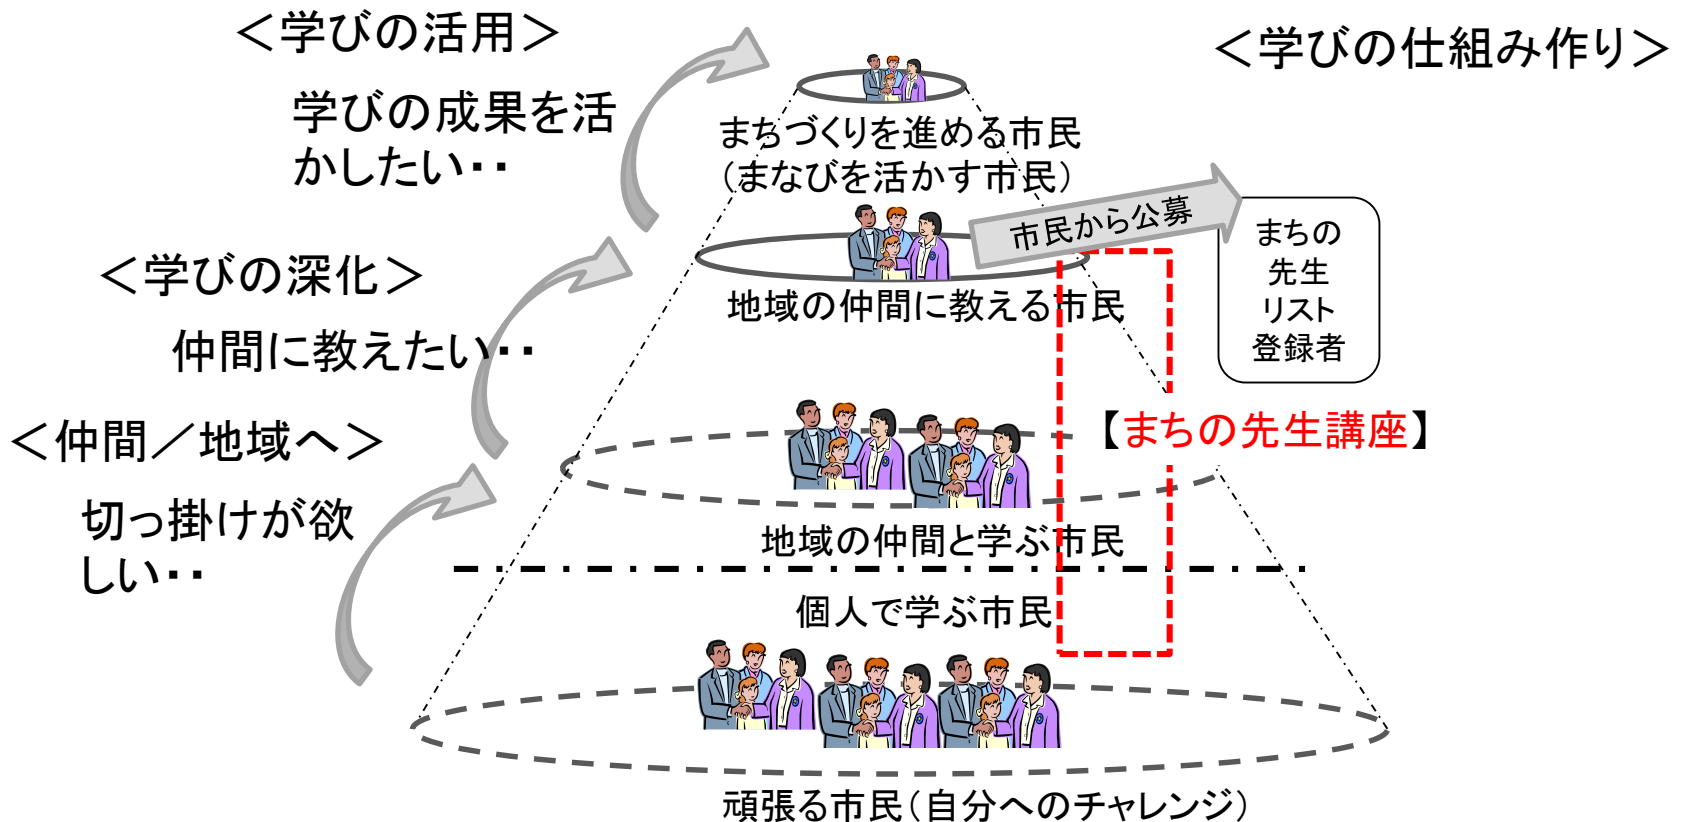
＜学びの活用＞

学びの成果を活かしたい‥

＜学びの仕組み作り＞

まちづくりを進める市民
（まなびを活かす市民）

市民から公募

まちの
先生
リスト
登録者

＜学びの深化＞

仲間に教えたい‥

地域の仲間に教える市民

【まちの先生講座】

＜仲間／地域へ＞

切っ掛けが欲しい‥

地域の仲間と学ぶ市民

個人で学ぶ市民

頑張る市民（自分へのチャレンジ）